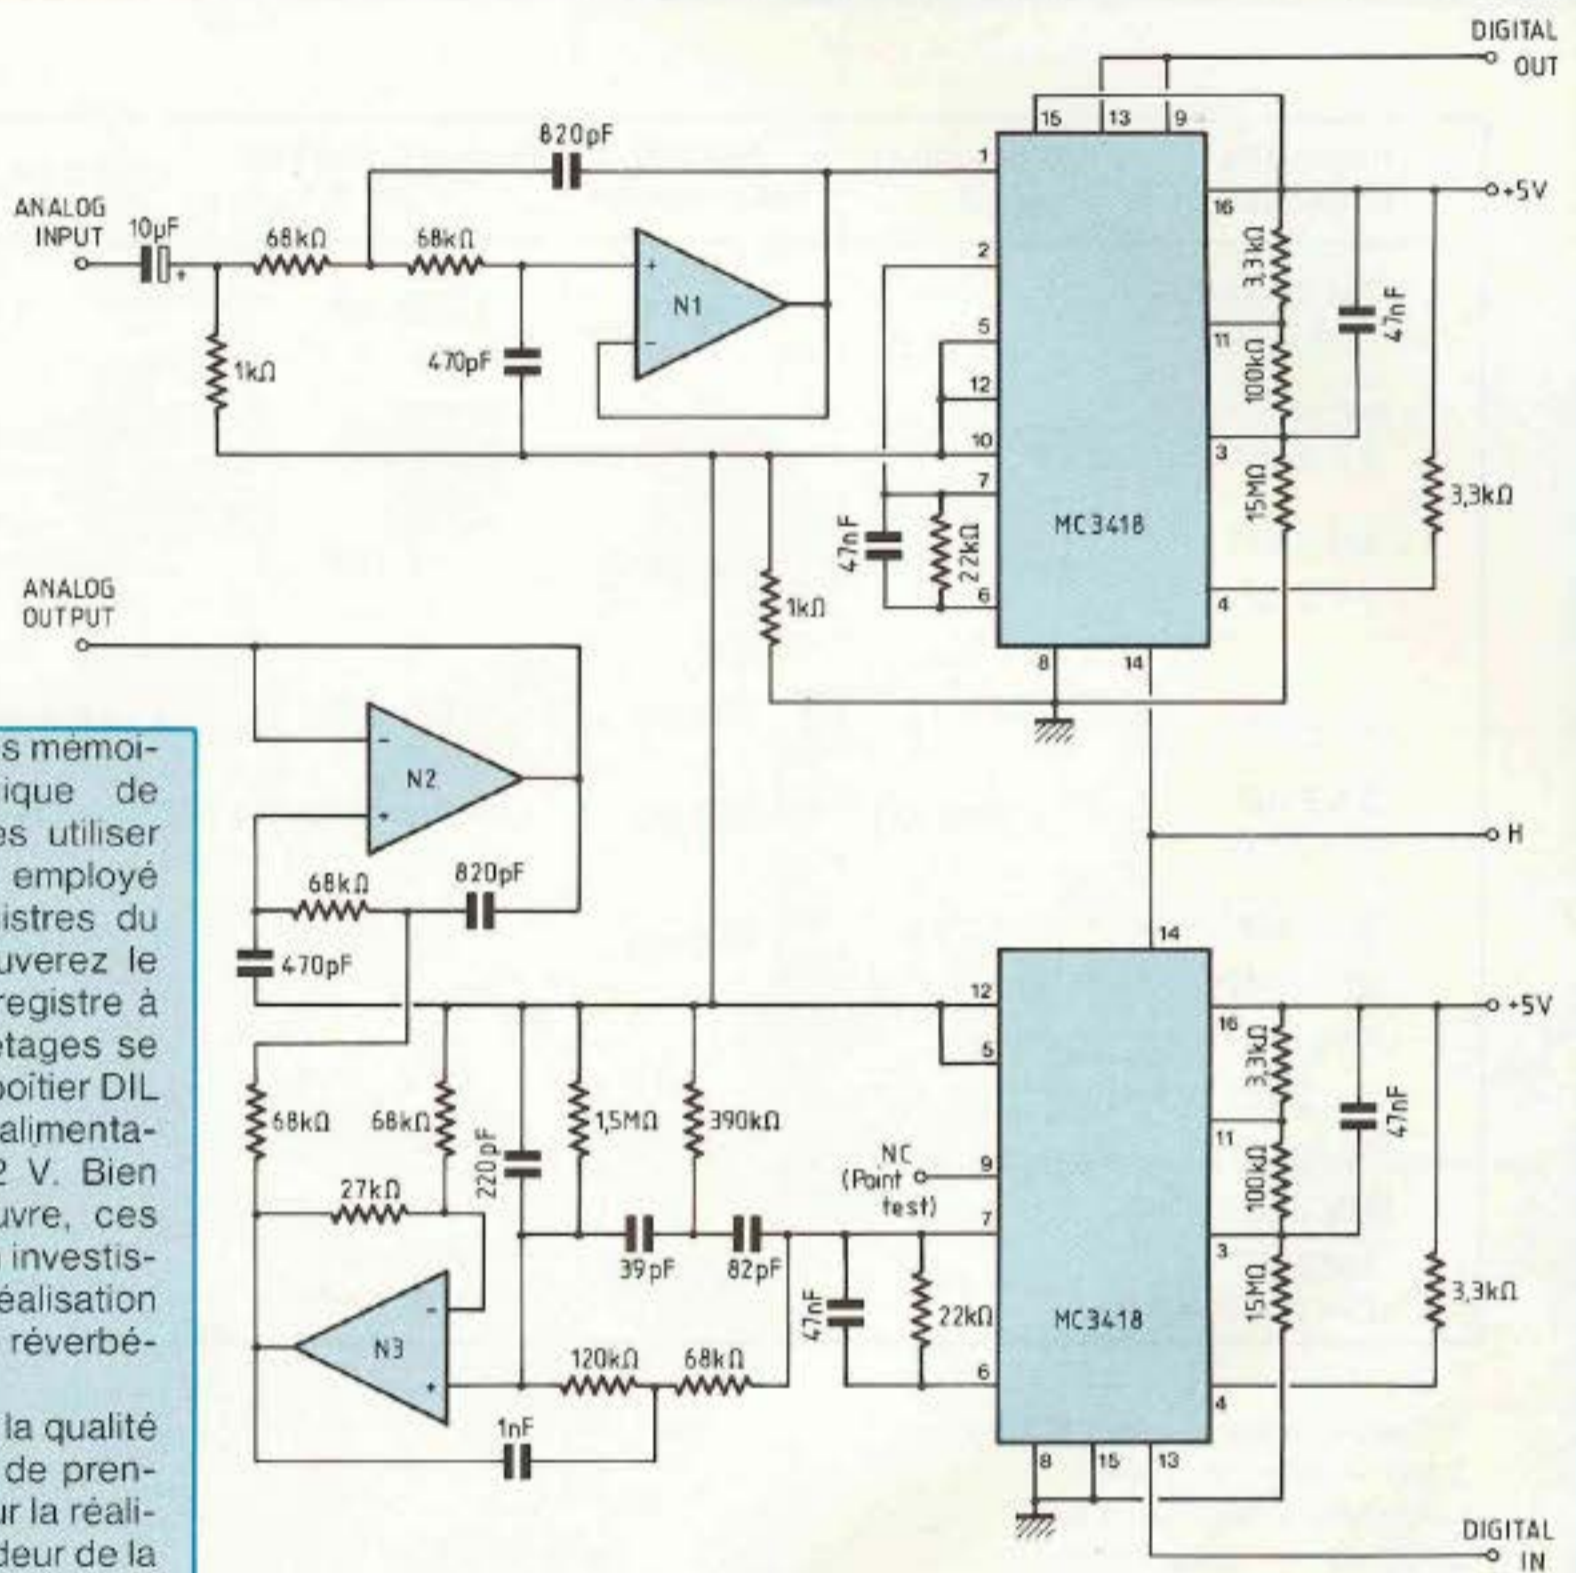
DIGITAL OUT

820pF

ANALOG INPUT

10µF

68kΩ

68kΩ

+

N1

−

1kΩ

470pF

15

13

9

1

2

5

12

10

7

6

16

11

3

4

8

14

+5V

3,3kΩ

100kΩ

15MΩ

47nF

3,3kΩ

47nF

22kΩ

1kΩ

MC3418

ANALOG OUTPUT

s mémoi-
ique de
es utiliser
employé
istres du
uverez le
registre à
tages se
boîtier DIL
alimenta-
2 V. Bien
uvre, ces
investis-
éalisation
réverbé-

la qualité
de pren-
r la réali-
deur de la

−

N2

+

68kΩ

820pF

470pF

H

14

12

5

9

7

6

16

11

3

4

8

15

13

+5V

68kΩ

68kΩ

27kΩ

220pF

1,5MΩ

390kΩ

NC (Point test)

39pF

82pF

47nF

22kΩ

−

N3

+

120kΩ

68kΩ

1nF

3,3kΩ

100kΩ

15MΩ

47nF

3,3kΩ

MC3418

DIGITAL IN